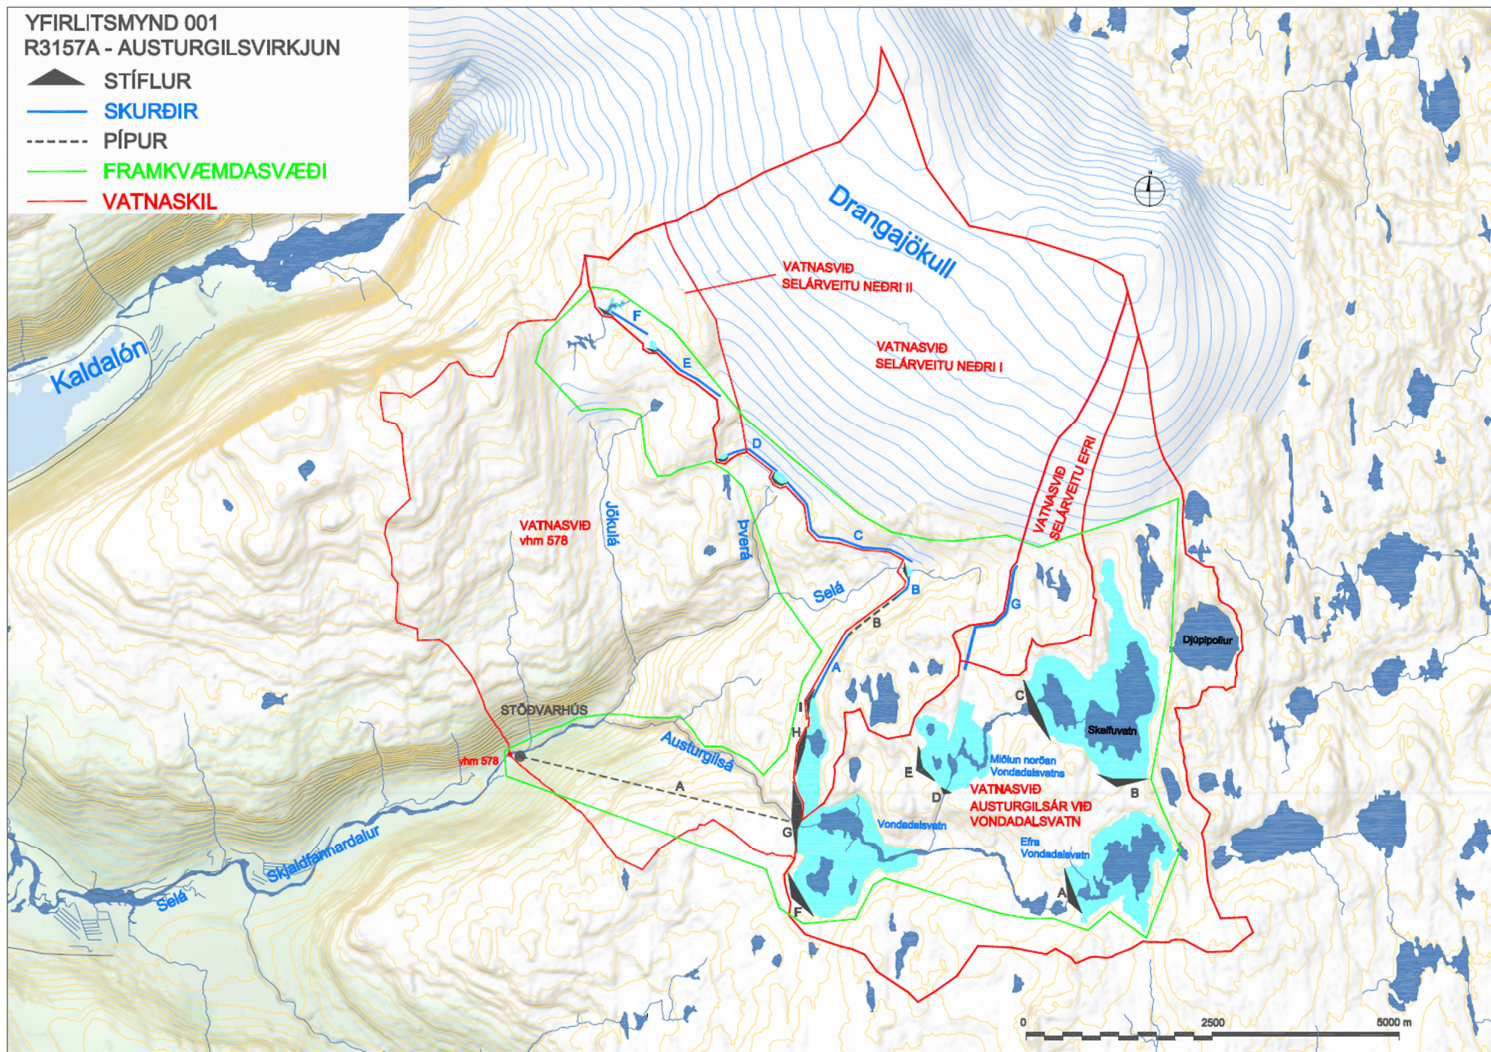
YFIRLITSMYND 001
R3157A - AUSTURGILSVIRKJUN

STÍFLUR
SKURÐIR
PÍPUR
FRAMKVÆMDASVÆÐI
VATNASKIL

Drangajökull

VATNASVIÐ SELÁRVEITU NEÐRI II

VATNASVIÐ SELÁRVEITU NEÐRI I

VATNASVIÐ SELÁRVEITU EFRI

Kaldalón

F
E
D
C
B
B
A
G

VATNASVIÐ vhm 578

Jökulá

Þverá

Selá

Djúpipollur

C

Skeifuvatn

STÖÐVARHÚS

vhm 578

Austurgilsá

I
H

A

E

Miðlun norðan Vondadalsvatns

D

VATNASVIÐ AUSTURGILSÁR VIÐ VONDADALSVATN

B

G

Vondadalsvatn

Efra Vondadalsvatn

A

F

Skjaldfannardalur

Selá

0
2500
5000 m